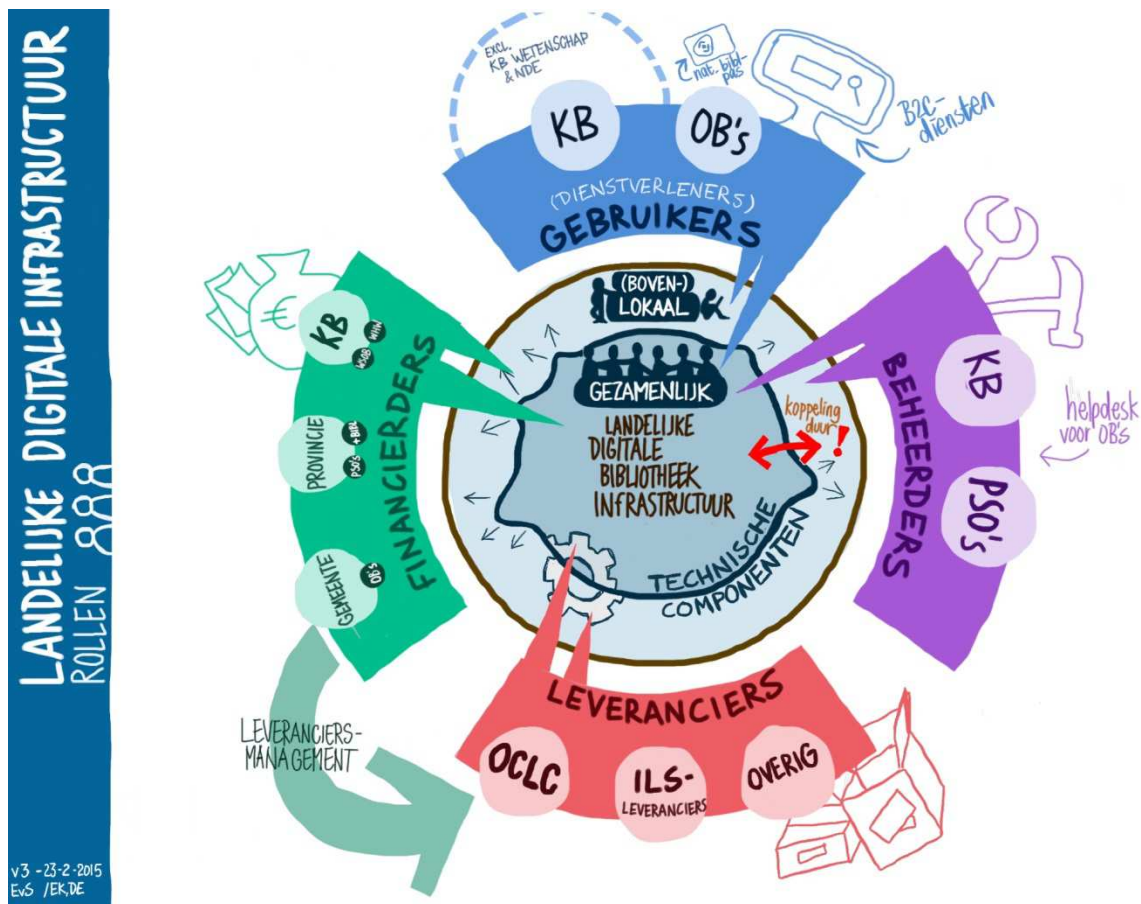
LANDELIJKE DIGITALE INFRASTRUCTUUR
ROLLEN

EXCL. KB WETENSCHAP & NDE

nat. bibl. pas

KB
OB's

B2C-diensten

(DIENSTVERLENERS)
GEBRUIKERS

(BOVEN-)
LOKAAL

GEZAMENLIJK

LANDELIJKE DIGITALE BIBLIOTHEEK INFRASTRUCTUUR

koppeling duur !

TECHNISCHE COMPONENTEN

KB
W&OB
WSV

PROVINCIE
PSO's + BIBL.

GEMEENTE
OB's

FINANCIERDERS

BEHEERDERS
KB
PSO's

helpdesk voor OB's

LEVERANCIERS
OCLC
ILS-LEVERANCIERS
OVERIG

LEVERANCIERS-MANAGEMENT

v3 - 23-2-2015
EvS /EK,DE